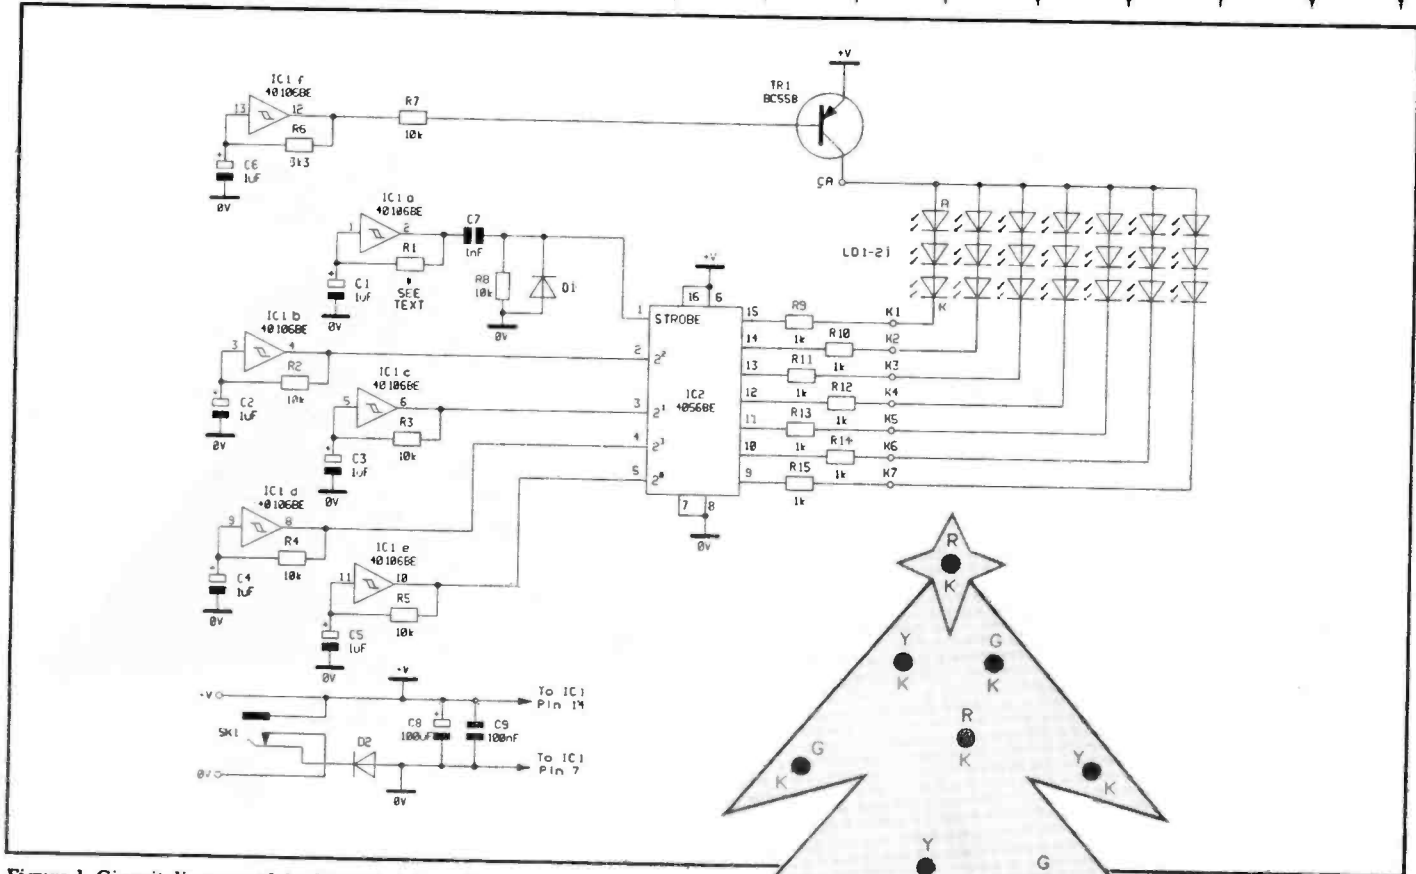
IC1 f
40106BE
13
12
R6
3k3
R7
10k
C6
1uF
0V
TR1
BC558
+V
CA
IC1 a
40106BE
1
2
R1
SEE TEXT
C1
1uF
0V
C7
1nF
R8
10k
D1
0V
A
LD1-21
K
+V
16
6
1
STROBE
15
R9
1k
K1
14
R10
1k
K2
13
R11
1k
K3
12
R12
1k
K4
11
R13
1k
K5
10
R14
1k
K6
9
R15
1k
K7
IC2
4056BE
7
8
0V
IC1 b
40106BE
3
4
R2
10k
C2
1uF
0V
2
$2^2$
IC1 c
40106BE
5
6
R3
10k
C3
1uF
0V
3
$2^1$
4
$2^3$
5
$2^0$
IC1 d
40106BE
9
8
R4
10k
C4
1uF
0V
IC1 e
40106BE
11
10
R5
10k
C5
1uF
0V
+V
+V
To IC1 Pin 14
C8
100uF
C9
100nF
SK1
D2
0V
To IC1 Pin 7
0V
R
K
Y
K
G
K
R
K
G
K
Y
K
Y
G
Figure 1. Circuit diagram of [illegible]